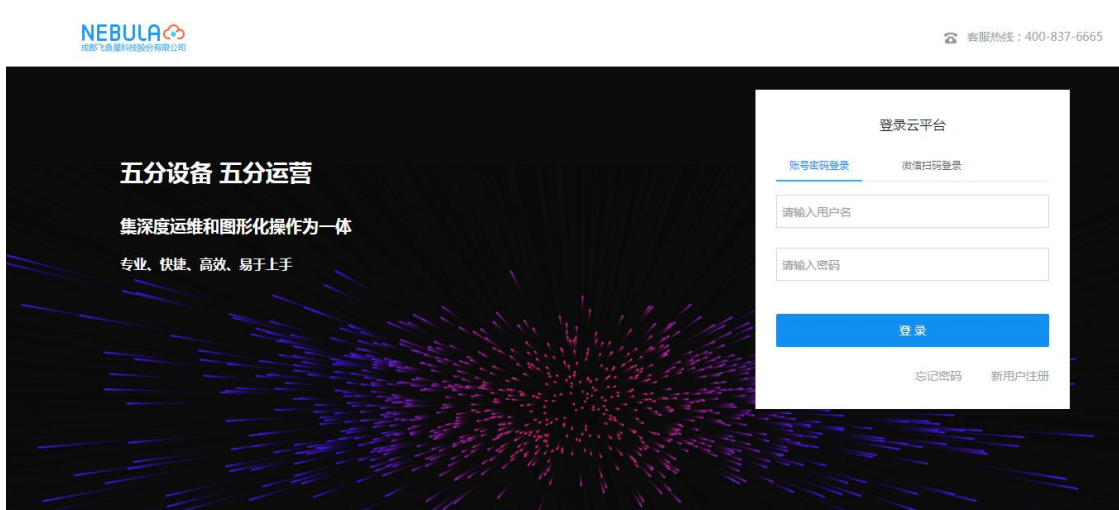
NEBULA
成都飞鱼星科技股份有限公司

客服热线：400-837-6665

五分设备 五分运营

集深度运维和图形化操作为一体

专业、快捷、高效、易于上手

登录云平台

账号密码登录

微信扫码登录

请输入用户名

请输入密码

登录

忘记密码

新用户注册